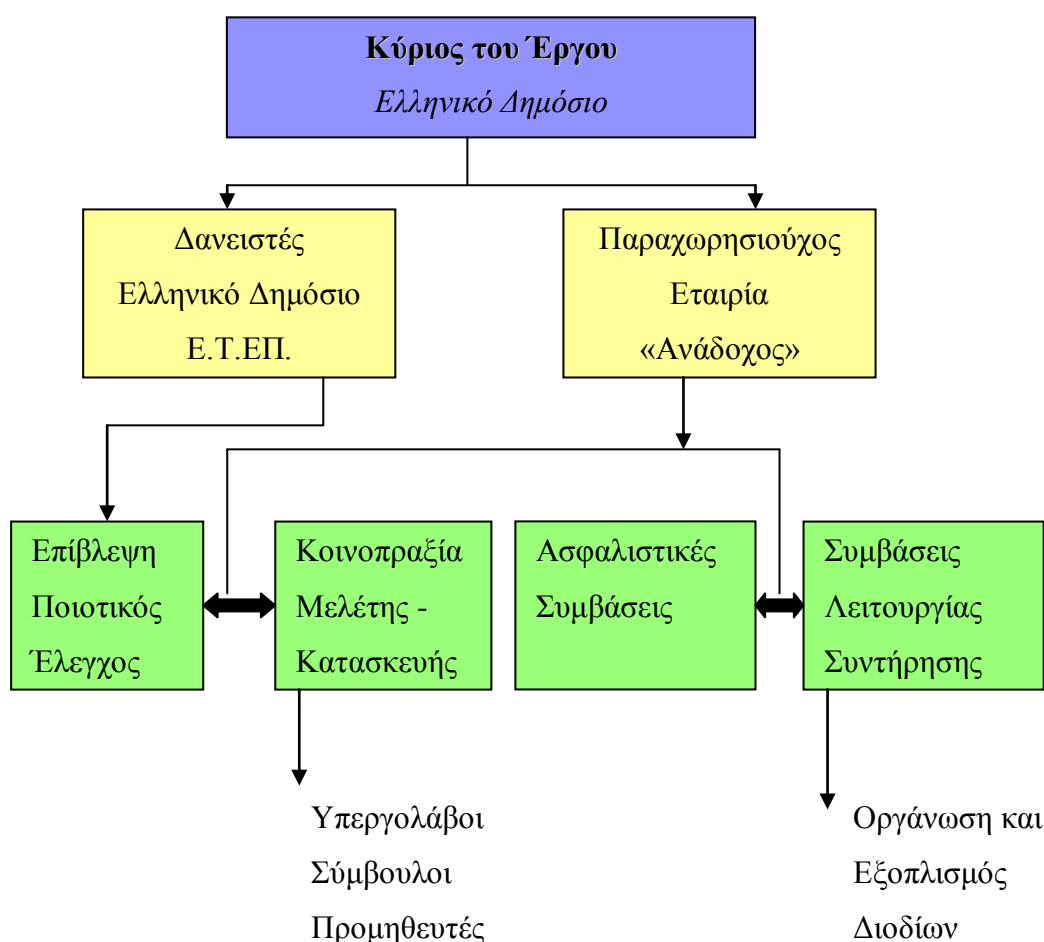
**Κύριος του Έργου**
*Ελληνικό Δημόσιο*

Δανειστές
Ελληνικό Δημόσιο
Ε.Τ.ΕΠ.

Παραχωρησιούχος
Εταιρία
«Ανάδοχος»

Επίβλεψη
Ποιοτικός
Έλεγχος

Κοινοπραξία
Μελέτης -
Κατασκευής

Ασφαλιστικές
Συμβάσεις

Συμβάσεις
Λειτουργίας
Συντήρησης

Υπεργολάβοι
Σύμβουλοι
Προμηθευτές

Οργάνωση και
Εξοπλισμός
Διοδίων